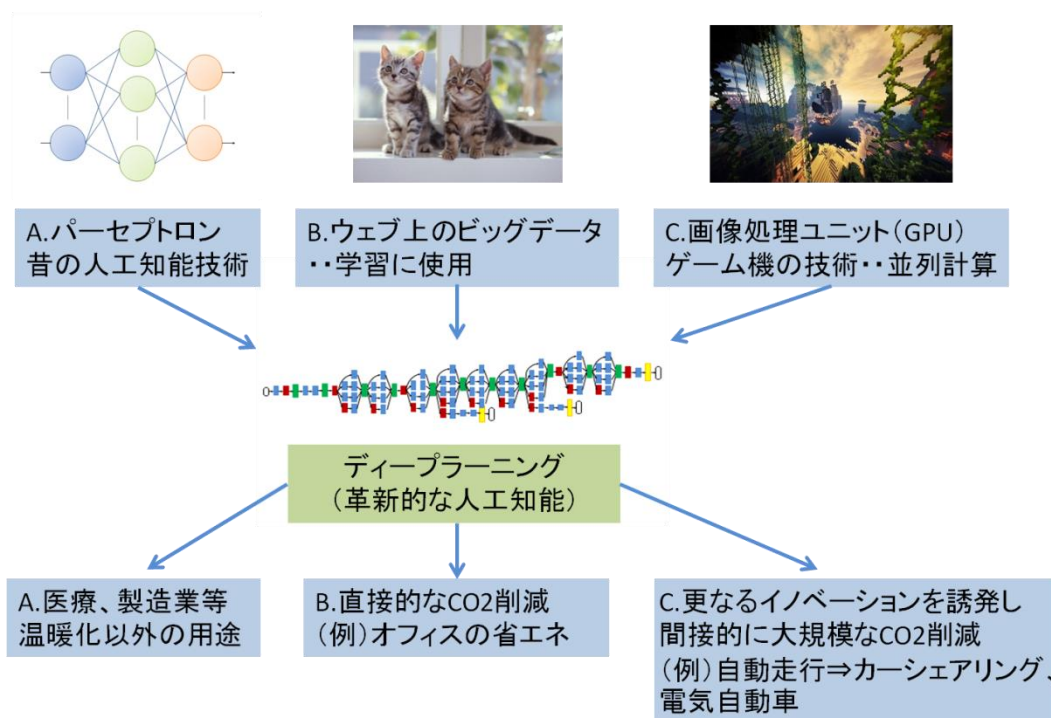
A.パーセプトロン
昔の人工知能技術

B.ウェブ上のビッグデータ
・・学習に使用

C.画像処理ユニット(GPU)
ゲーム機の技術・・並列計算

ディープラーニング
(革新的な人工知能)

A.医療、製造業等
温暖化以外の用途

B.直接的なCO2削減
(例)オフィスの省エネ

C.更なるイノベーションを誘発し
間接的に大規模なCO2削減
(例)自動走行⇒カーシェアリング、
電気自動車